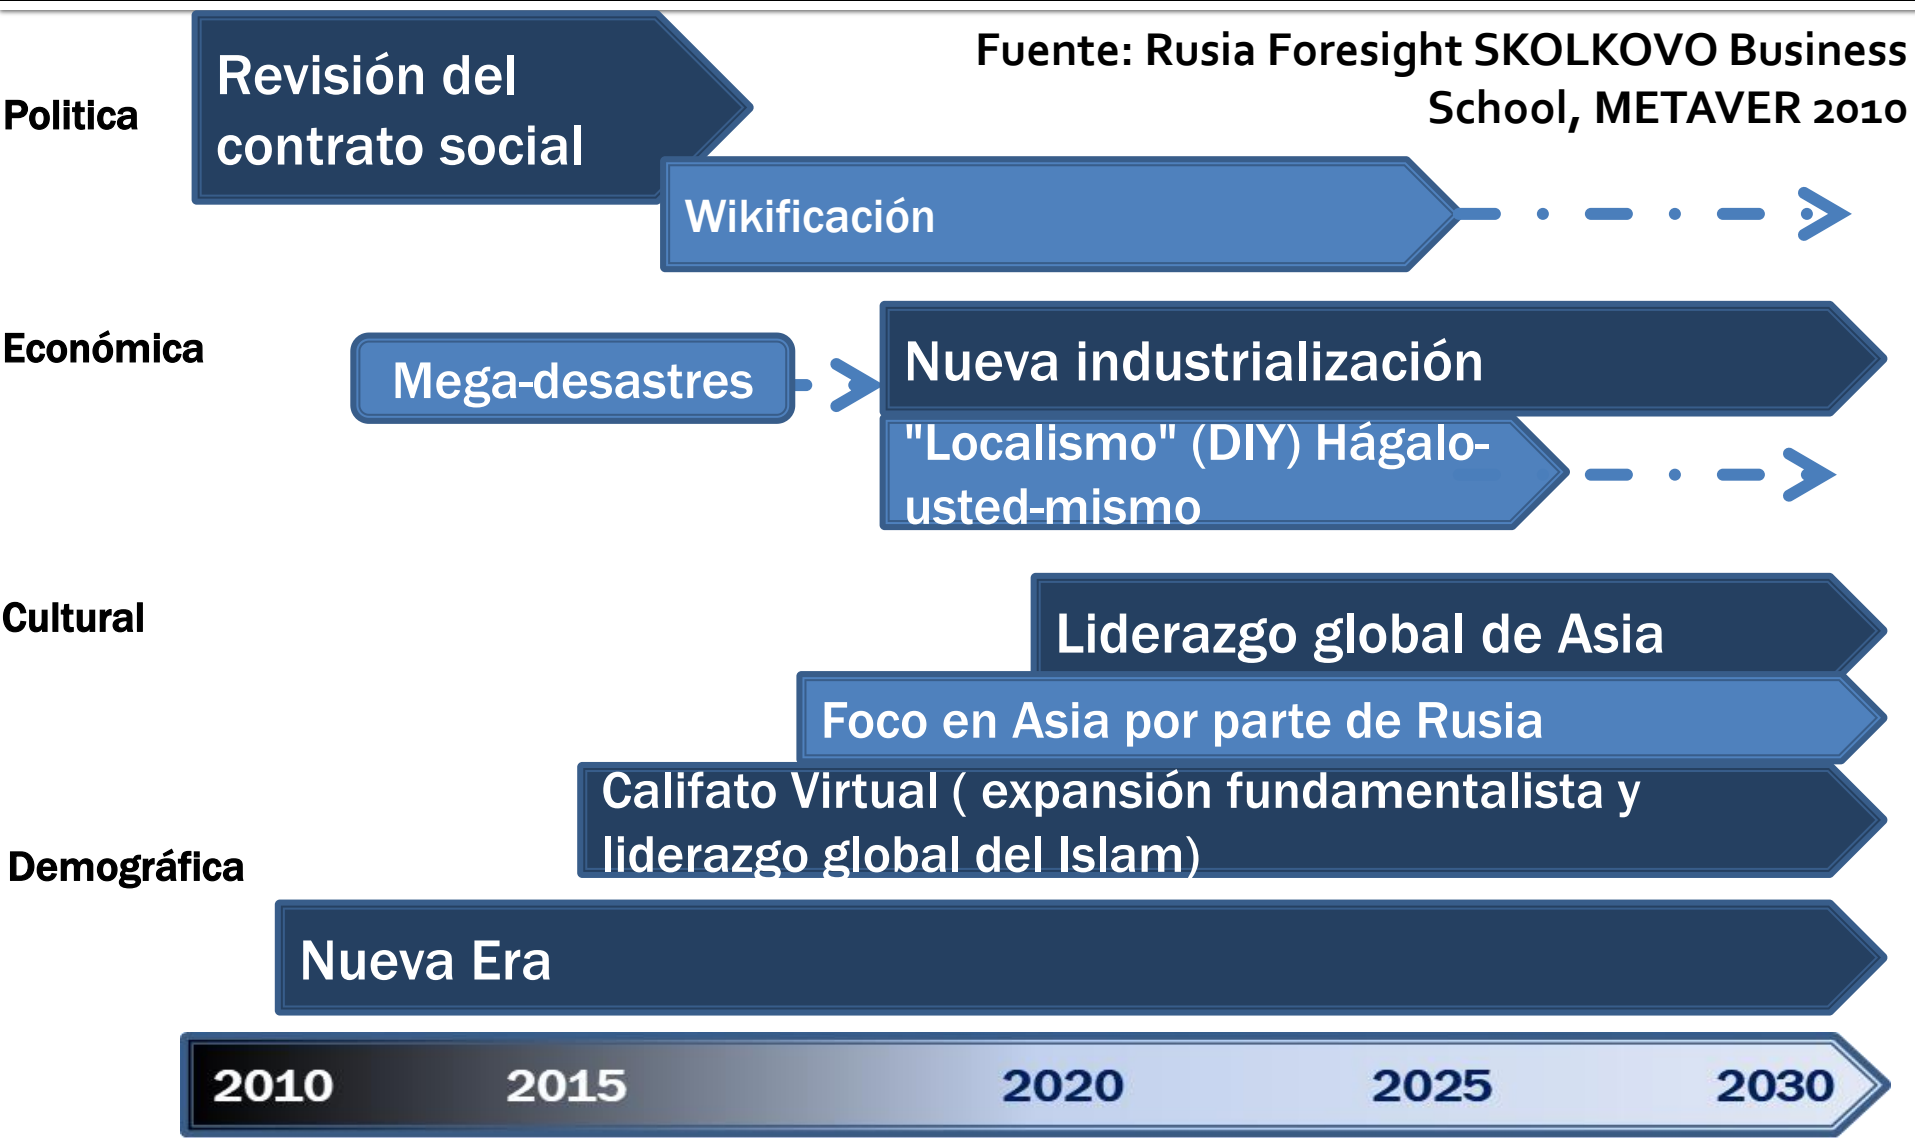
Fuente: Rusia Foresight SKOLKOVO Business School, METAVER 2010

Politica

Revisión del contrato social

Wikificación

Económica

Mega-desastres

Nueva industrialización

"Localismo" (DIY) Hágalo-usted-mismo

Cultural

Liderazgo global de Asia

Foco en Asia por parte de Rusia

Califato Virtual ( expansión fundamentalista y liderazgo global del Islam)

Demográfica

Nueva Era

2010 2015 2020 2025 2030